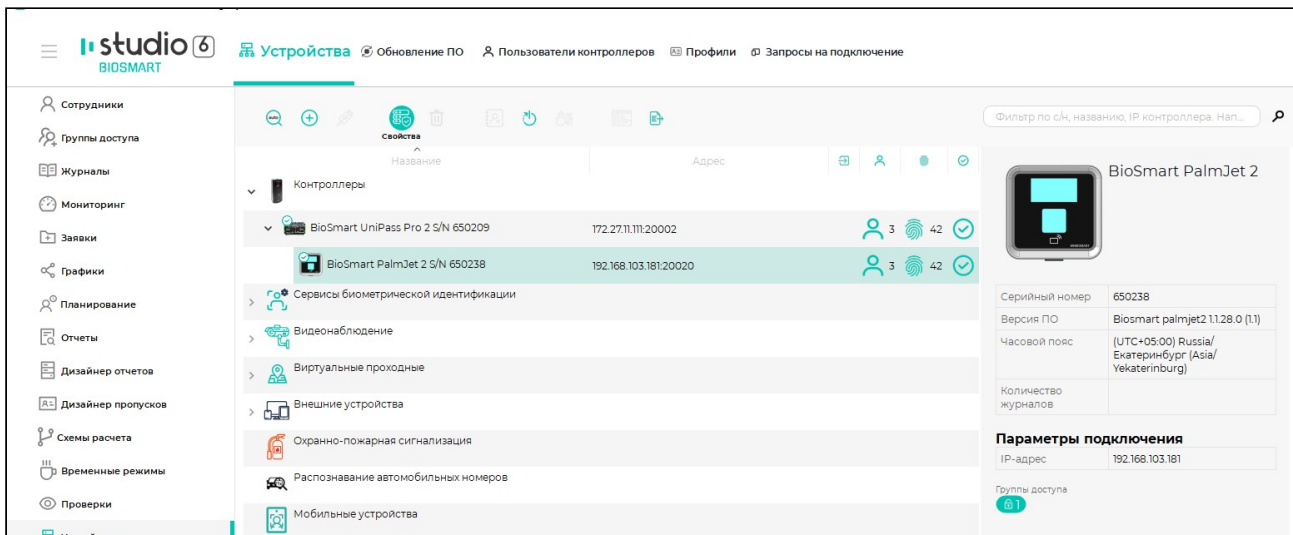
studio 6
BIOSMART

Устройства
Обновление ПО
Пользователи контроллеров
Профили
Запросы на подключение

Сотрудники
Группы доступа
Журналы
Мониторинг
Заявки
Графики
Планирование
Отчеты
Дизайнер отчетов
Дизайнер пропусков
Схемы расчета
Временные режимы
Проверки

Свойства

Фильтр по с/н, названию, IP контроллера. Нап...

| Название | Адрес | | |
|---|---|---|---|
| Контроллеры | | | |
| BioSmart UniPass Pro 2 S/N 650209 | 172.27.11.111:20002 | 3 | 42 |
| BioSmart PalmJet 2 S/N 650238 | 192.168.103.181:20020 | 3 | 42 |
| Сервисы биометрической идентификации | | | |
| Видеонаблюдение | | | |
| Виртуальные проходные | | | |
| Внешние устройства | | | |
| Охранно-пожарная сигнализация | | | |
| Распознавание автомобильных номеров | | | |
| Мобильные устройства | | | |

BioSmart PalmJet 2

| | |
|---|---|
| Серийный номер | 650238 |
| Версия ПО | Biosmart palmjet2 1.1.28.0 (1.1) |
| Часовой пояс | (UTC+05:00) Russia/ Екатеринбург (Asia/ Yekaterinburg) |
| Количество журналов | |

Параметры подключения

| | |
|---|---|
| IP-адрес | 192.168.103.181 |

Группы доступа
1